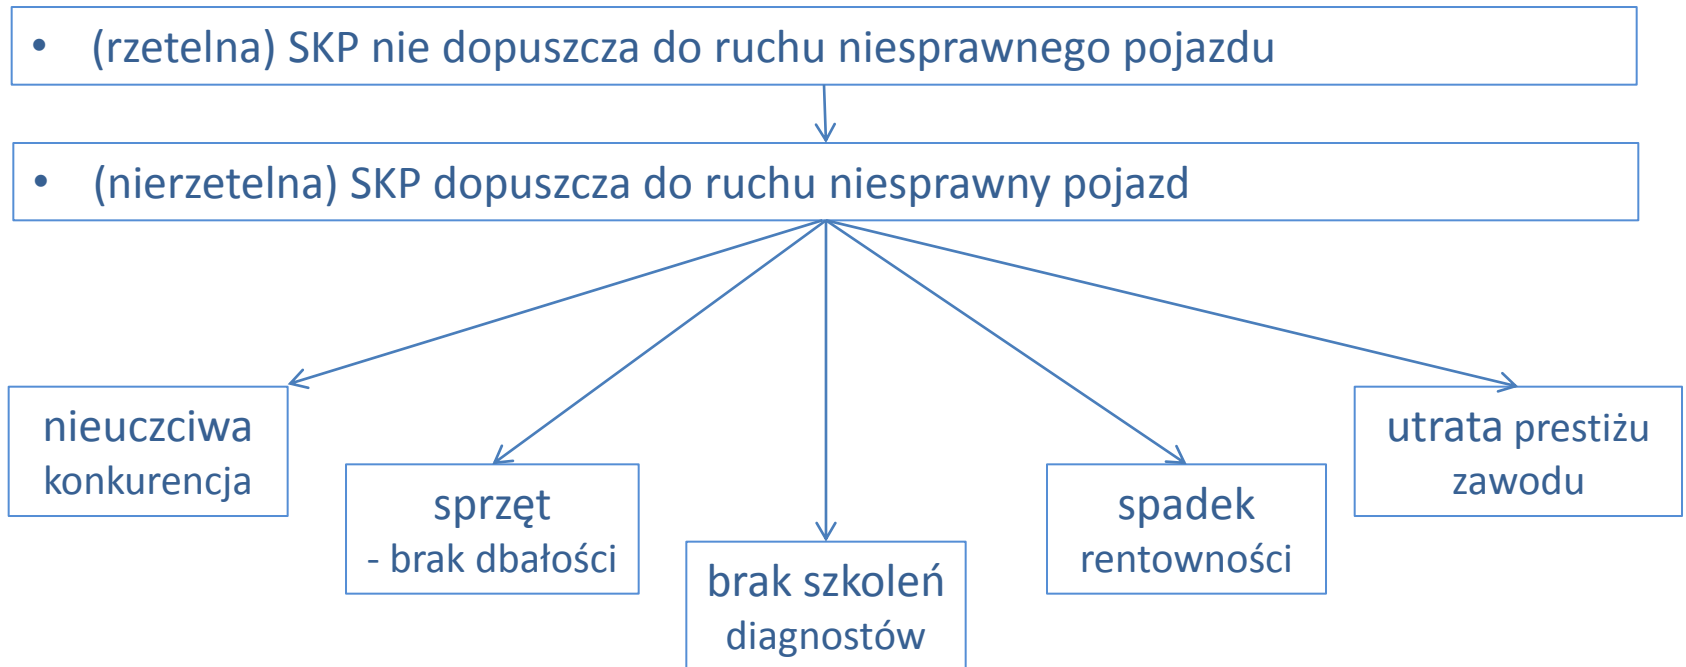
• (rzetelna) SKP nie dopuszcza do ruchu niesprawnego pojazdu

• (nierzetelna) SKP dopuszcza do ruchu niesprawny pojazd

nieuczciwa konkurencja

sprzęt - brak dbałości

brak szkoleń diagnostów

spadek rentowności

utrata prestiżu zawodu